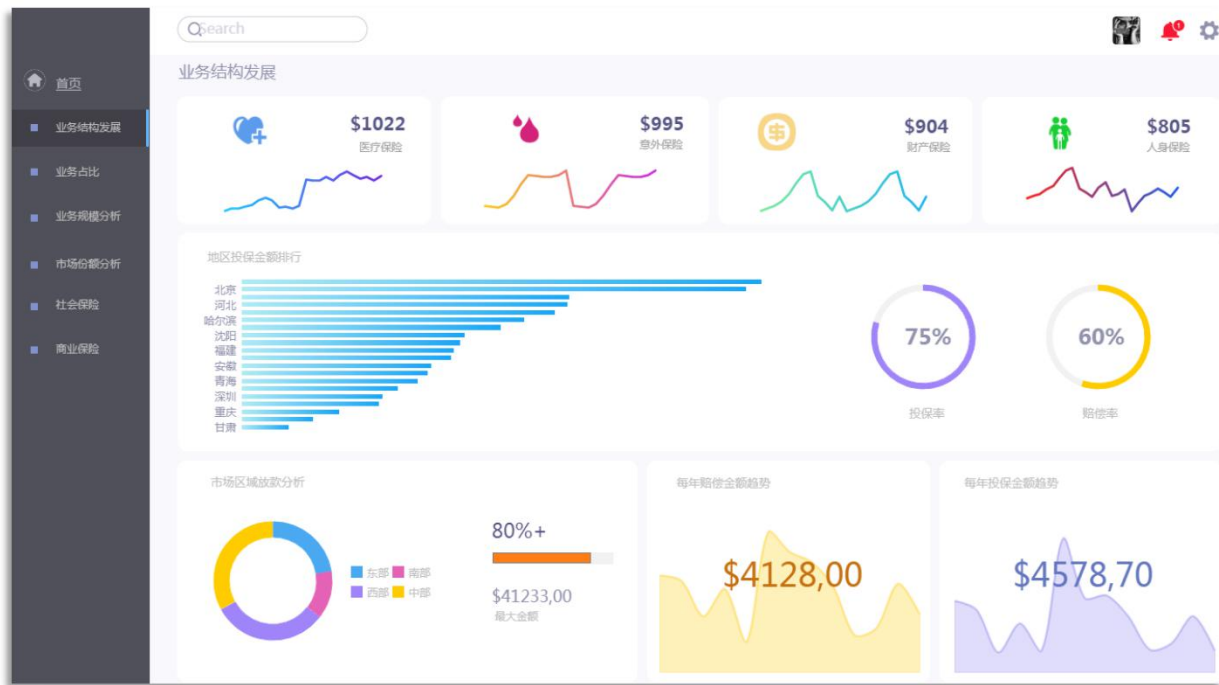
Search

1

首页

业务结构发展

业务占比

业务规模分析

市场份额分析

社会保险

商业保险

业务结构发展

$1022
医疗保险

$995
意外保险

$904
财产保险

$805
人身保险

地区投保金额排行

北京
河北
哈尔滨
沈阳
福建
安徽
青海
深圳
重庆
甘肃

75%
投保率

60%
赔偿率

市场区域放款分析

东部
南部
西部
中部

80%+

$41233,00
最大金额

每年赔偿金额趋势

$4128,00

每年投保金额趋势

$4578,70